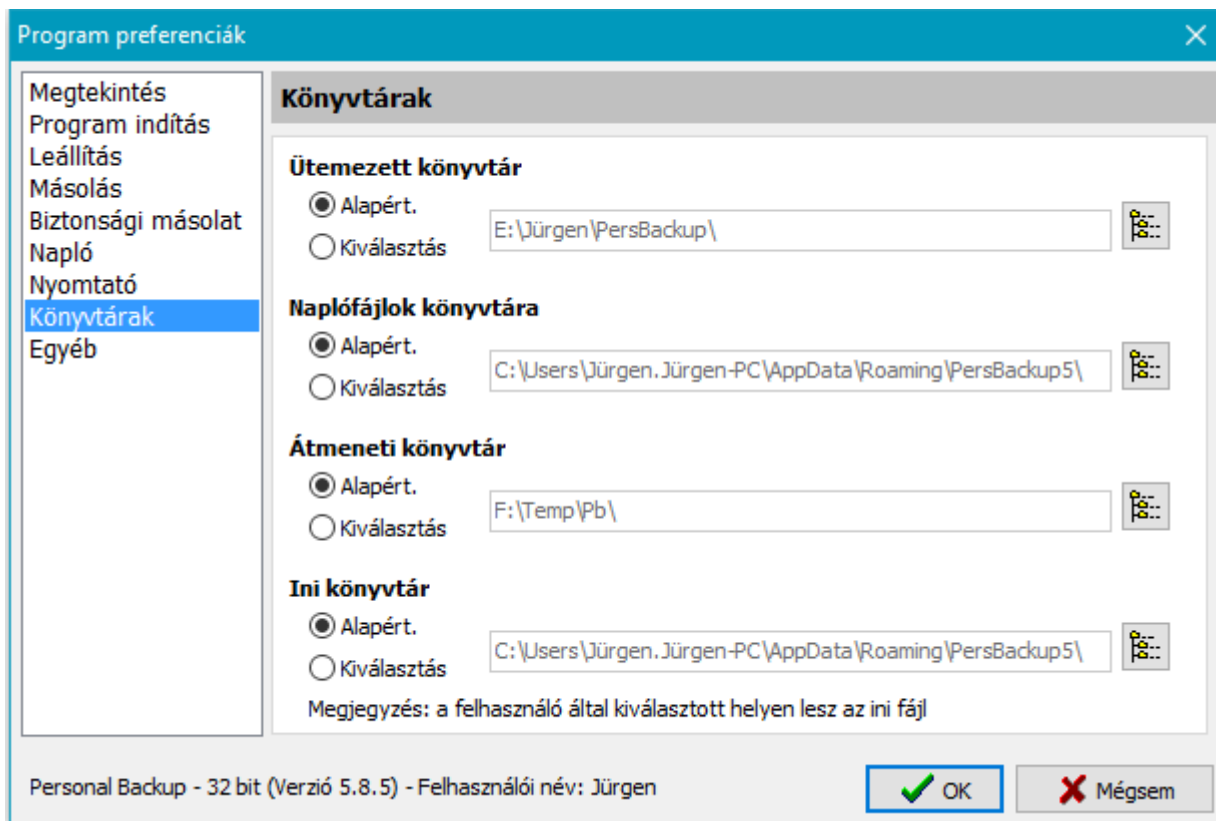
Program preferenciák

Megtekintés
Program indítás
Leállítás
Másolás
Biztonsági másolat
Napló
Nyomtató
Könyvtárak
Egyéb

Könyvtárak

Ütemezett könyvtár
Alapért.
Kiválasztás
E:\Jürgen\PersBackup\

Naplófájlok könyvtára
Alapért.
Kiválasztás
C:\Users\Jürgen.Jürgen-PC\AppData\Roaming\PersBackup5\

Átmeneti könyvtár
Alapért.
Kiválasztás
F:\Temp\Pb\

Ini könyvtár
Alapért.
Kiválasztás
C:\Users\Jürgen.Jürgen-PC\AppData\Roaming\PersBackup5\

Megjegyzés: a felhasználó által kiválasztott helyen lesz az ini fájl

Personal Backup - 32 bit (Verzió 5.8.5) - Felhasználói név: Jürgen

OK
Mégsem